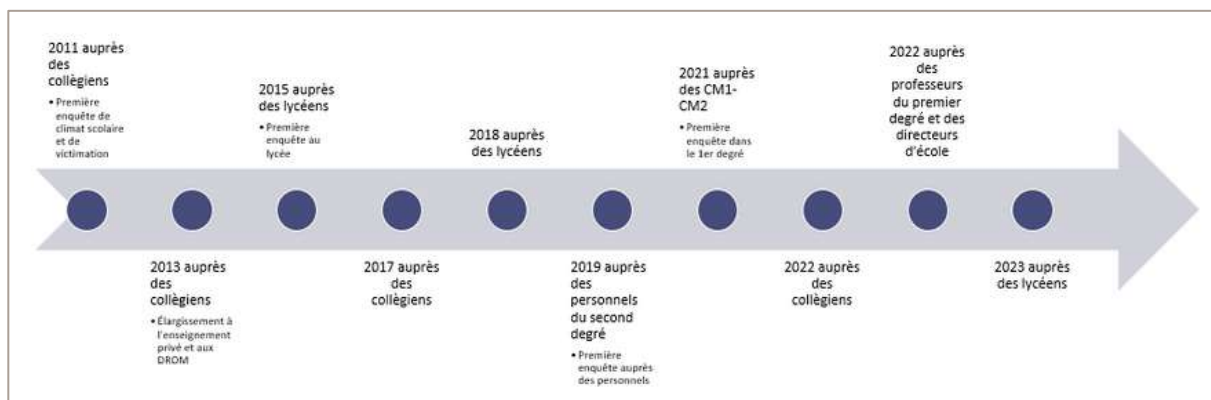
2011 auprès des collégiens

• Première enquête de climat scolaire et de victimation

2013 auprès des collégiens

• Élargissement à l'enseignement privé et aux DROM

2015 auprès des lycéens

• Première enquête au lycée

2017 auprès des collégiens

2018 auprès des lycéens

2019 auprès des personnels du second degré

• Première enquête auprès des personnels

2021 auprès des CM1-CM2

• Première enquête dans le 1er degré

2022 auprès des collégiens

2022 auprès des professeurs du premier degré et des directeurs d'école

2023 auprès des lycéens